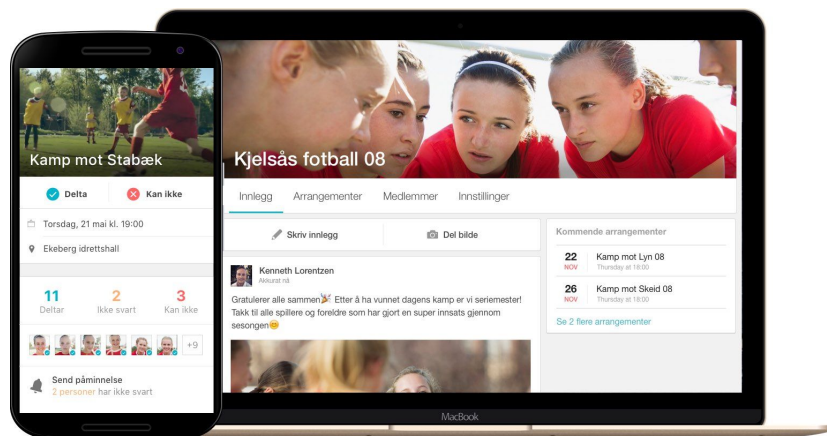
Kamp mot Stabæk

Delta
Kan ikke

Torsdag, 21 mai kl. 19:00

Ekeberg idrettshall

11
Deltar

2
Ikke svart

3
Kan ikke

+9

Send påminnelse
2 personer har ikke svart

Kjelsås fotball 08

Innlegg
Arrangementer
Medlemmer
Innstillinger

Skriv innlegg
Del bilde

Kenneth Lorentzen
Akkurat nå

Gratulerer alle sammen🎉 Etter å ha vunnet dagens kamp er vi seriemester! Takk til alle spillere og foreldre som har gjort en super innsats gjennom sesongen😊

Kommende arrangementer

22
NOV
Kamp mot Lyn 08
Thursday at 18:00

26
NOV
Kamp mot Skeid 08
Thursday at 18:00

Se 2 flere arrangementer

MacBook